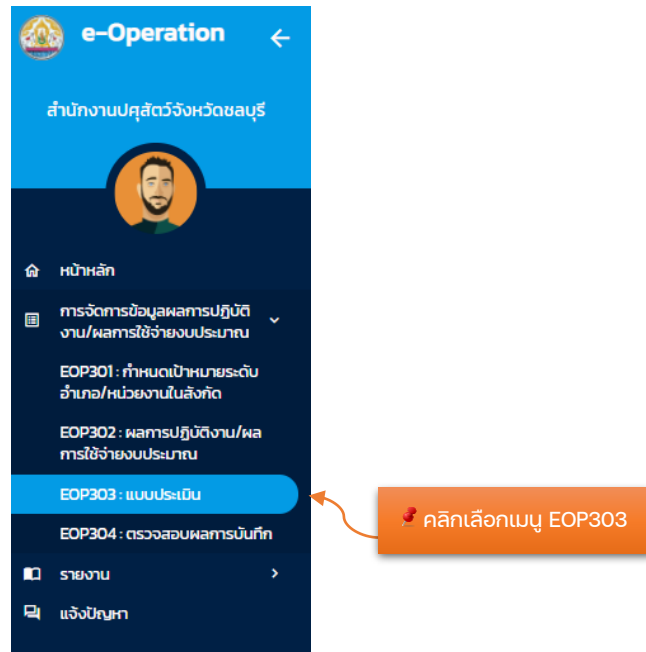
e-Operation

สำนักงานปศุสัตว์จังหวัดชลบุรี

หน้าหลัก

การจัดการข้อมูลผลการปฏิบัติงาน/ผลการใช้จ่ายงบประมาณ

EOP301 : กำหนดเป้าหมายระดับอำเภอ/หน่วยงานในสังกัด

EOP302 : ผลการปฏิบัติงาน/ผลการใช้จ่ายงบประมาณ

EOP303 : แบบประเมิน

EOP304 : ตรวจสอบผลการบันทึก

รายงาน

แจ้งปัญหา

คลิกเลือกเมนู EOP303